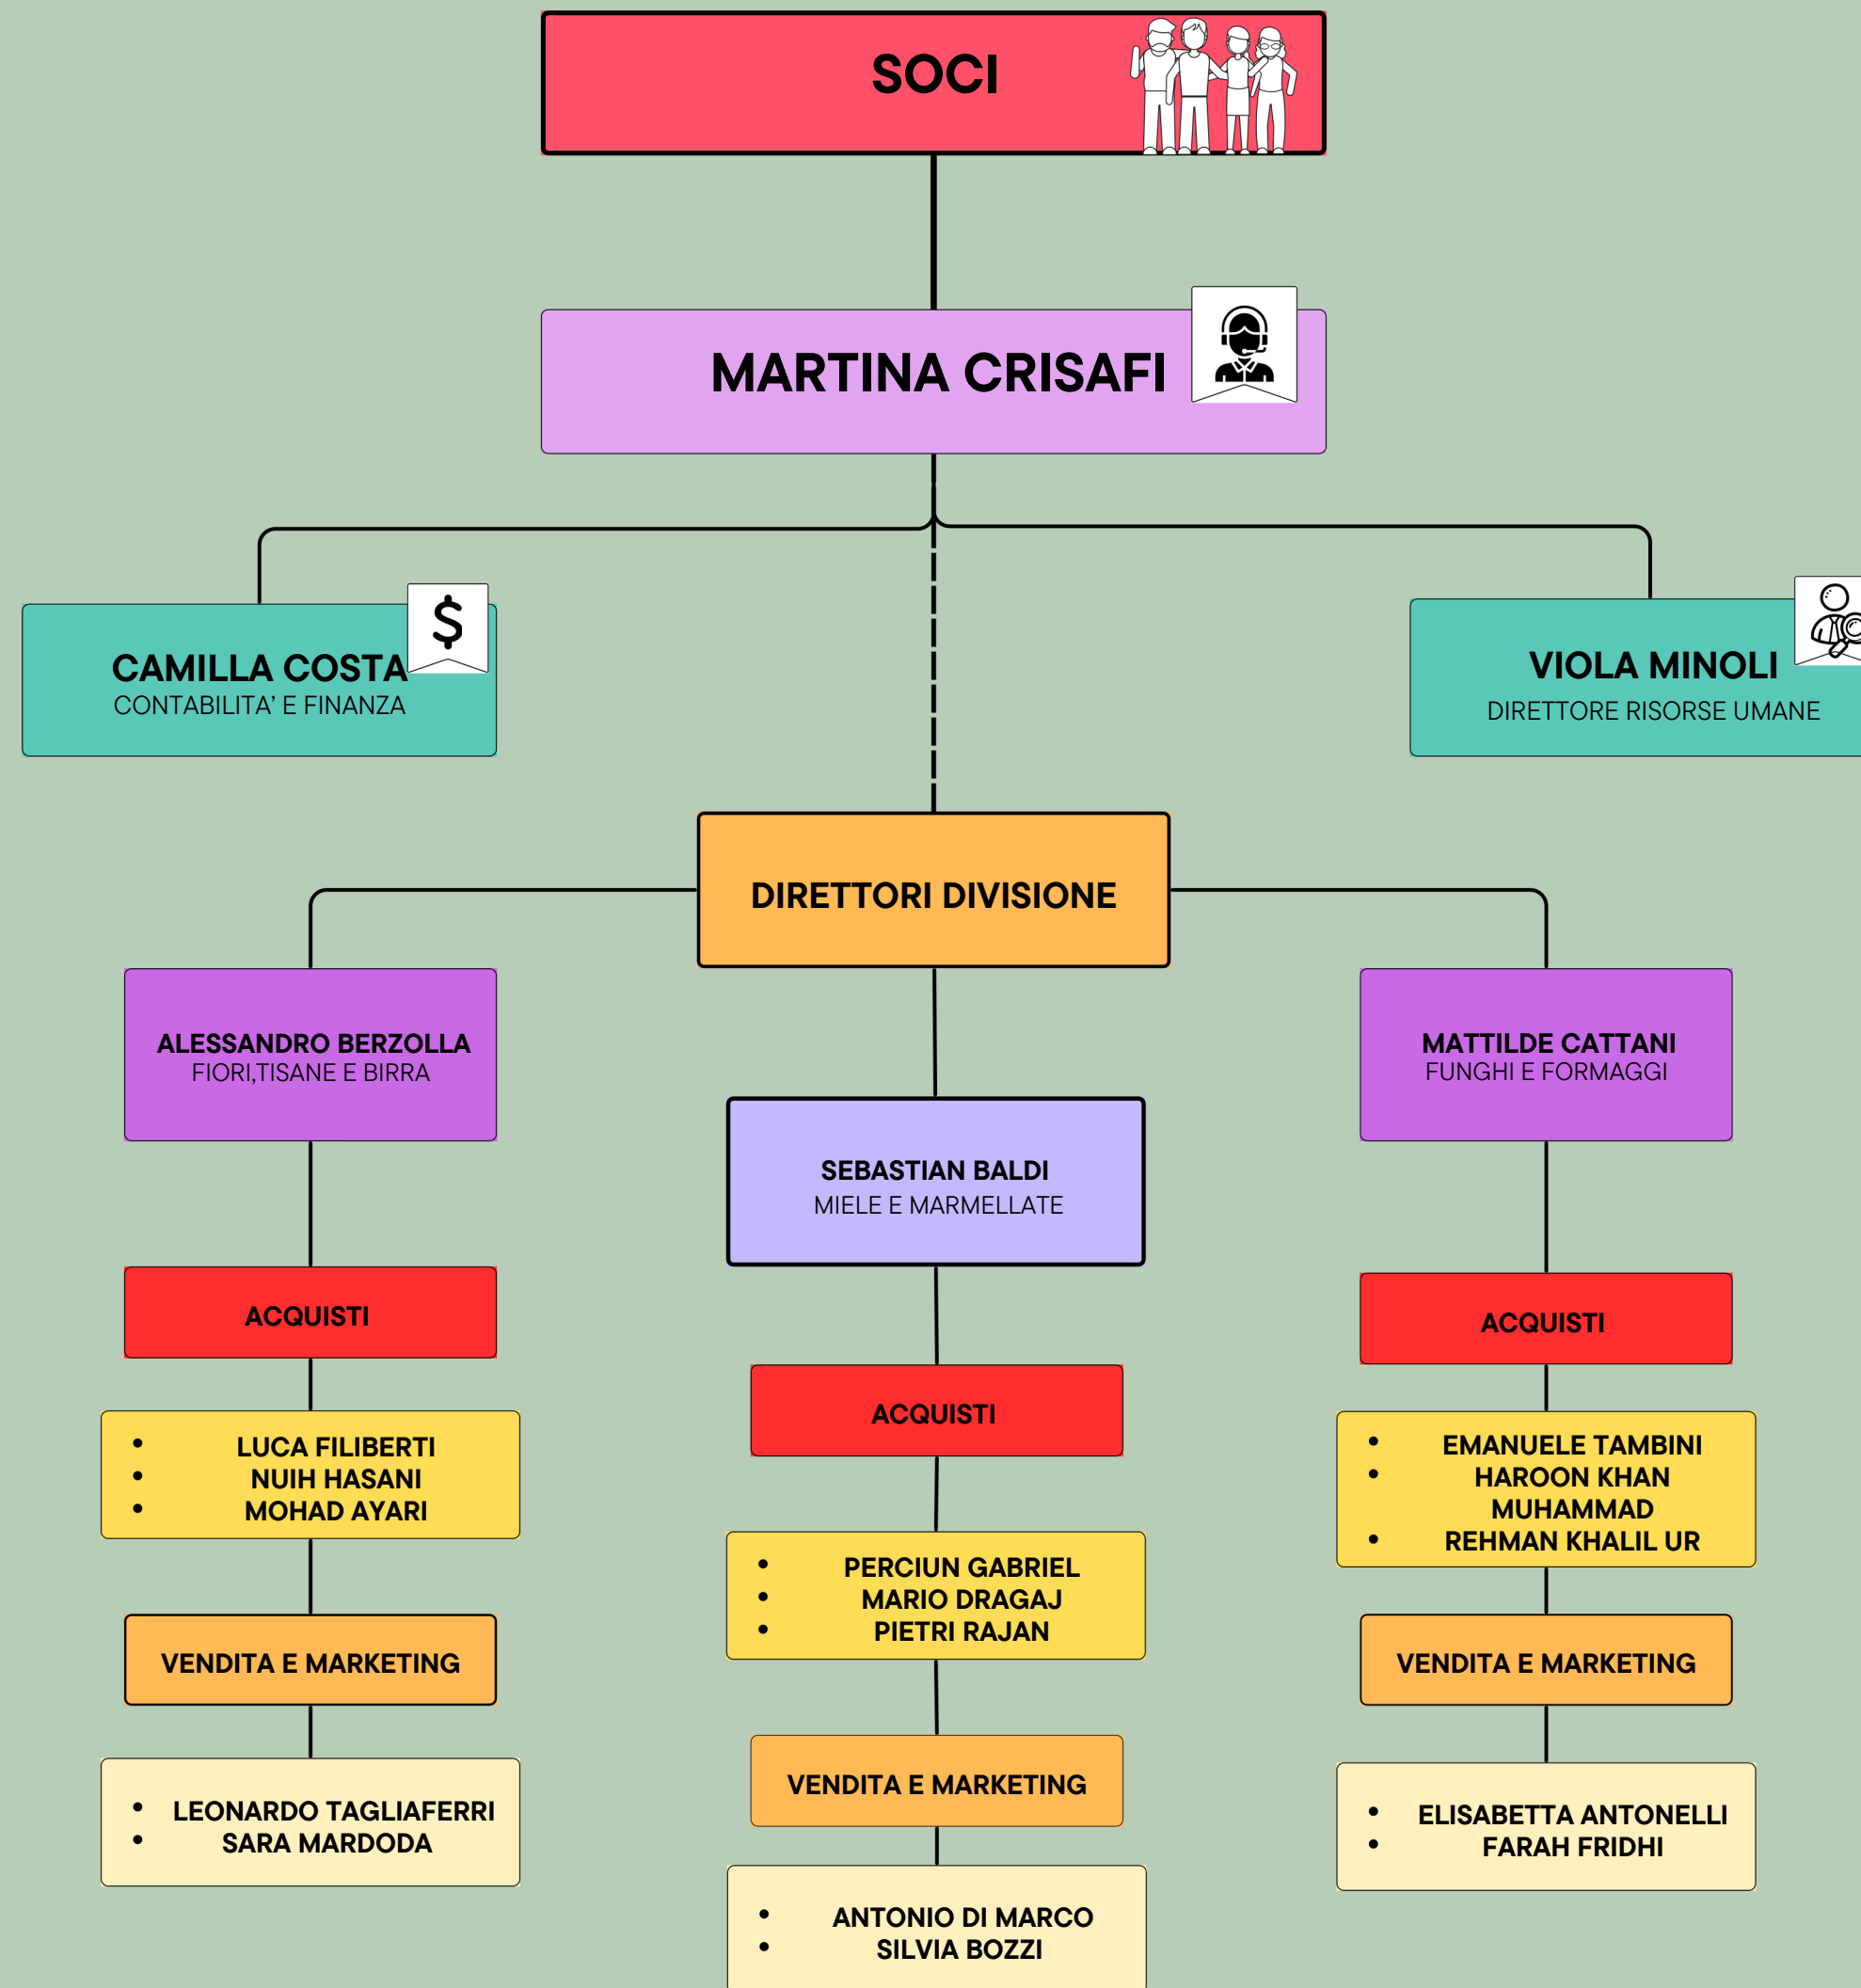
SOCI

MARTINA CRISAFI

CAMILLA COSTA
CONTABILITA' E FINANZA

VIOLA MINOLI
DIRETTORE RISORSE UMANE

DIRETTORI DIVISIONE

ALESSANDRO BERZOLLA
FIORI,TISANE E BIRRA

ACQUISTI

- LUCA FILIBERTI
- NUIH HASANI
- MOHAD AYARI

VENDITA E MARKETING

- LEONARDO TAGLIAFERRI
- SARA MARDODA

SEBASTIAN BALDI
MIELE E MARMELLATE

ACQUISTI

- PERCIUN GABRIEL
- MARIO DRAGAJ
- PIETRI RAJAN

VENDITA E MARKETING

- ANTONIO DI MARCO
- SILVIA BOZZI

MATTILDE CATTANI
FUNGHI E FORMAGGI

ACQUISTI

- EMANUELE TAMBINI
- HAROON KHAN MUHAMMAD
- REHMAN KHALIL UR

VENDITA E MARKETING

- ELISABETTA ANTONELLI
- FARAH FRIDHI